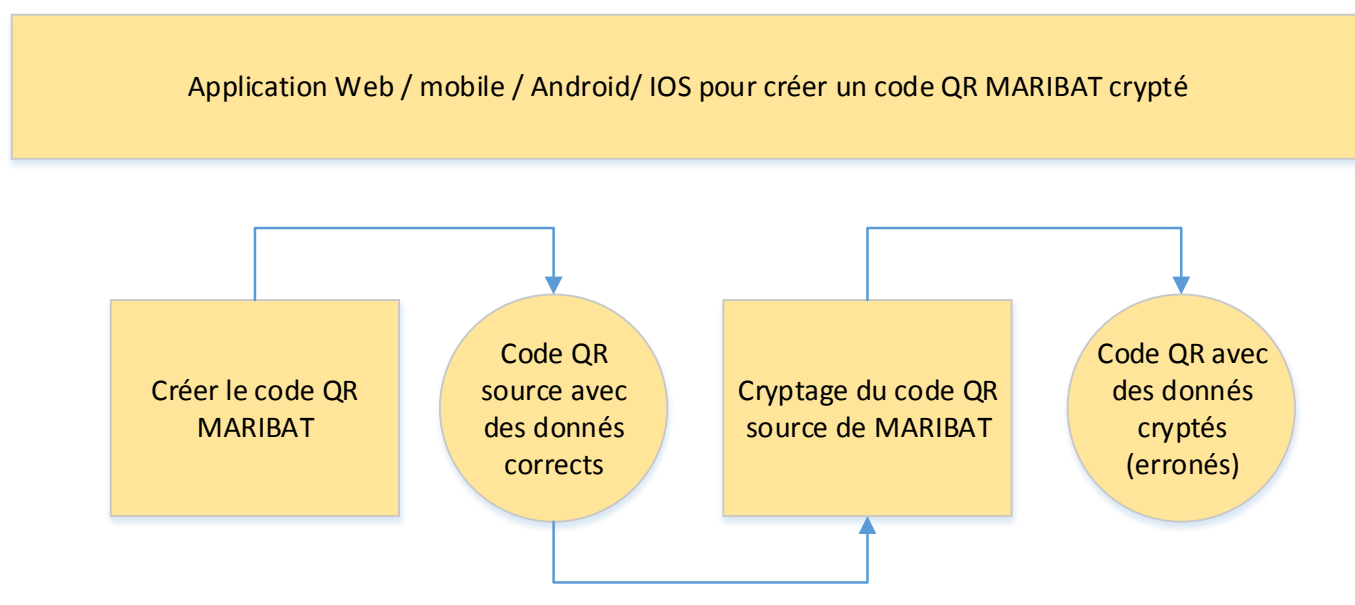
Application Web / mobile / Android/ IOS pour créer un code QR MARIBAT crypté

Créer le code QR MARIBAT

Code QR source avec des donnés corrects

Cryptage du code QR source de MARIBAT

Code QR avec des donnés cryptés (erronés)